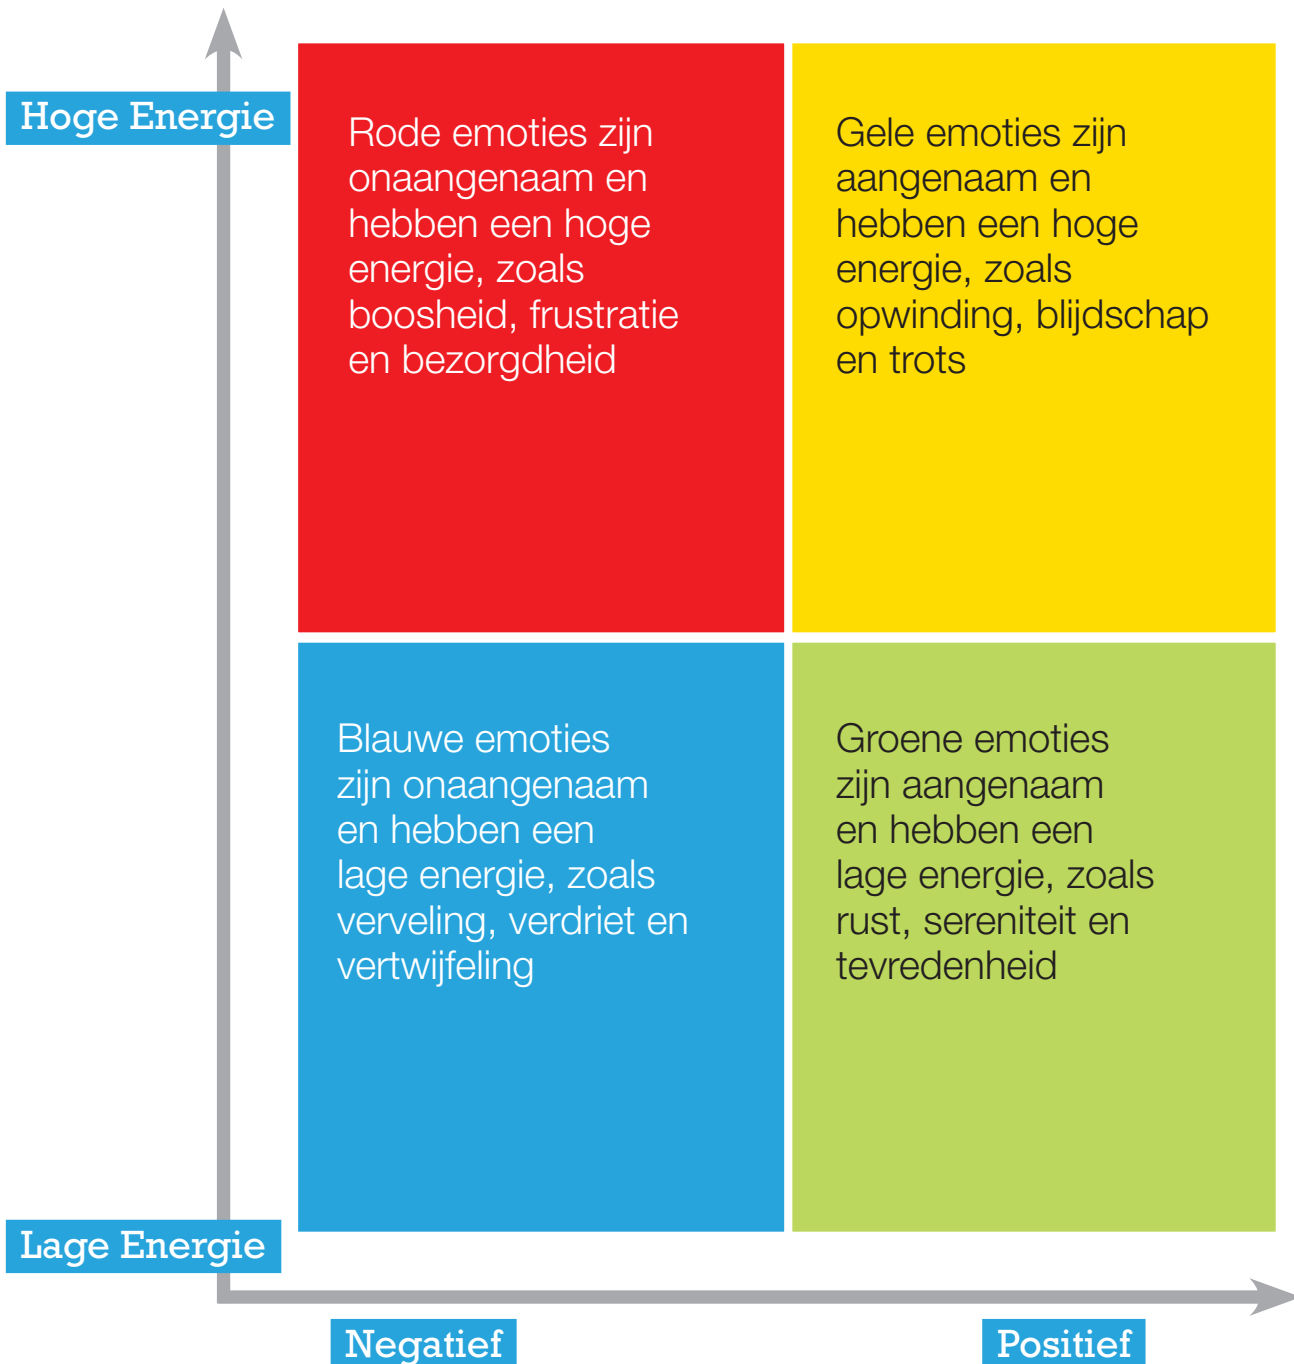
Hoge Energie

Rode emoties zijn onaangenaam en hebben een hoge energie, zoals boosheid, frustratie en bezorgdheid

Gele emoties zijn aangenaam en hebben een hoge energie, zoals opwinding, blijdschap en trots

Blauwe emoties zijn onaangenaam en hebben een lage energie, zoals verveling, verdriet en vertwijfeling

Groene emoties zijn aangenaam en hebben een lage energie, zoals rust, sereniteit en tevredenheid

Lage Energie

Negatief

Positief